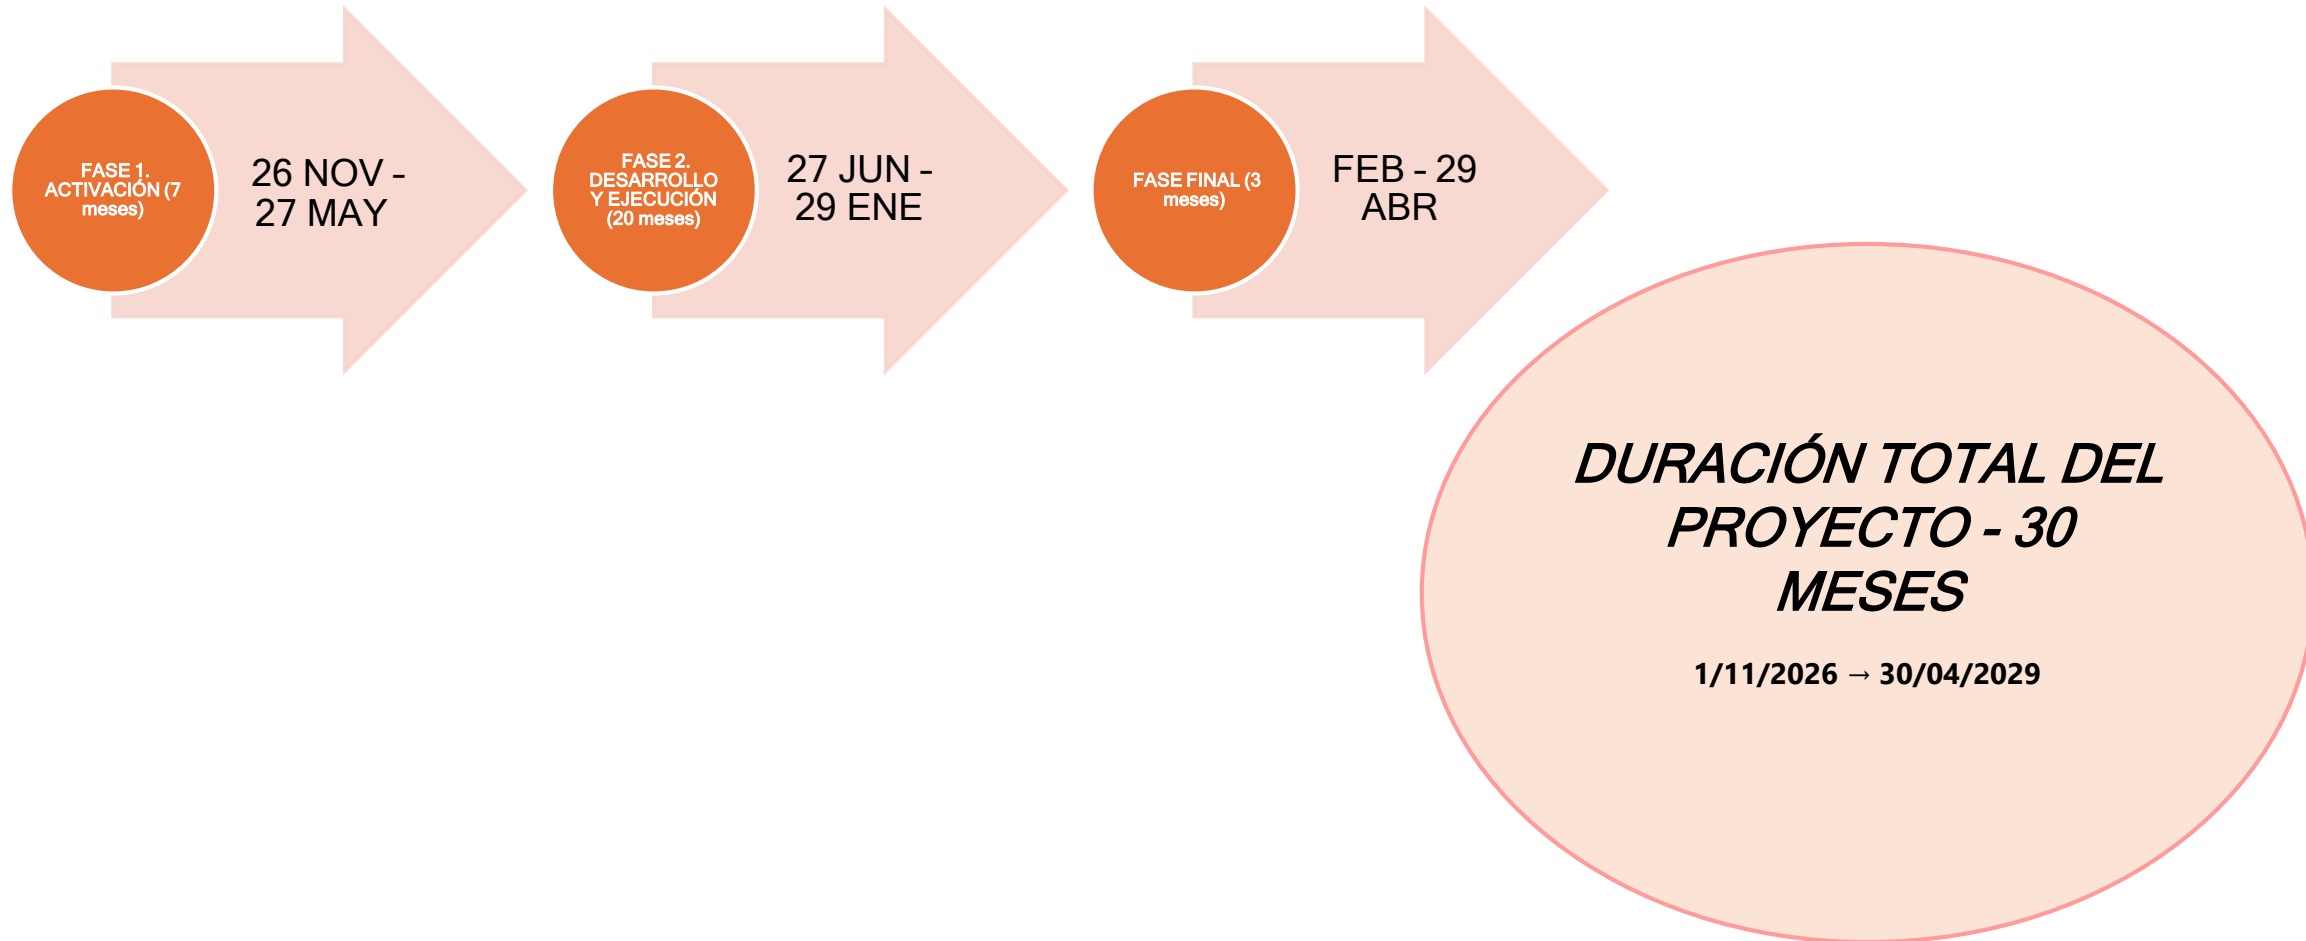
FASE 1. ACTIVACIÓN (7 meses)

26 NOV - 27 MAY

FASE 2. DESARROLLO Y EJECUCIÓN (20 meses)

27 JUN - 29 ENE

FASE FINAL (3 meses)

FEB - 29 ABR

DURACIÓN TOTAL DEL PROYECTO - 30 MESES

1/11/2026 → 30/04/2029